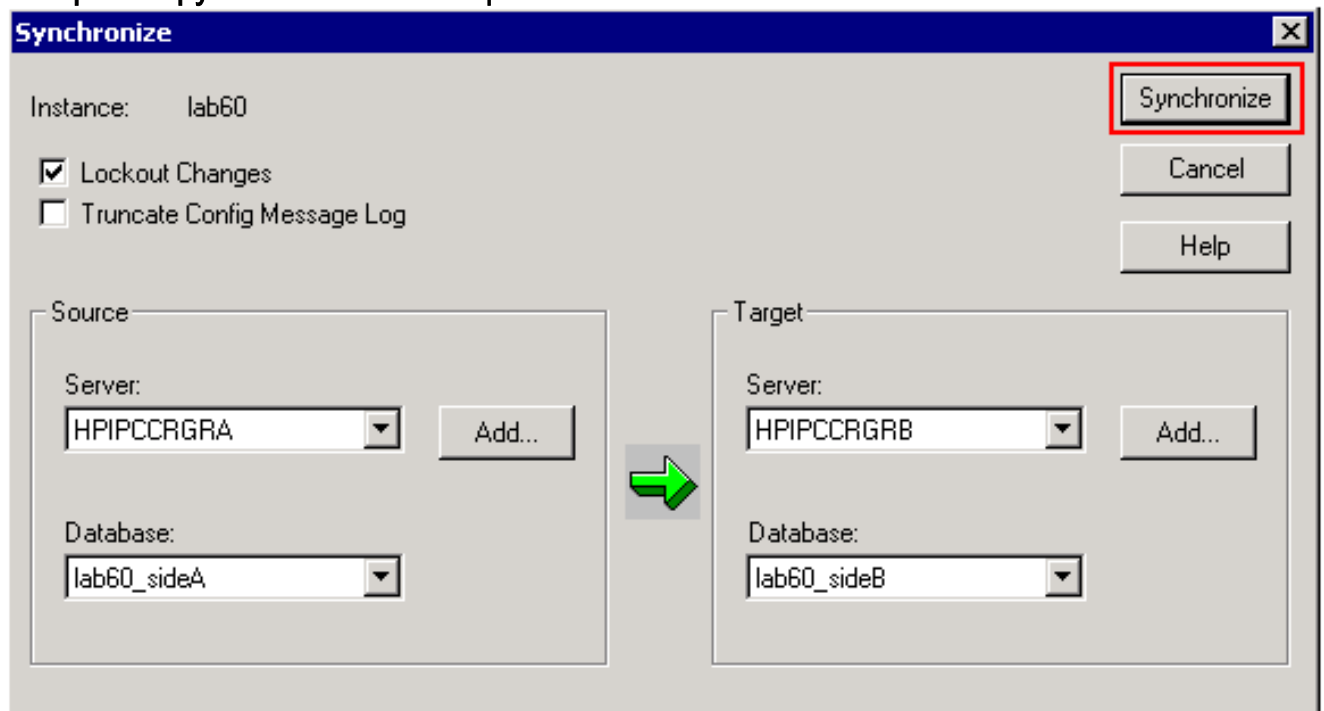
Synchronize

Instance: lab60

Lockout Changes
Truncate Config Message Log

Synchronize
Cancel
Help

Source
Server:
HPIPCCRGRA
Add...
Database:
lab60_sideA

Target
Server:
HPIPCCRGRB
Add...
Database:
lab60_sideB